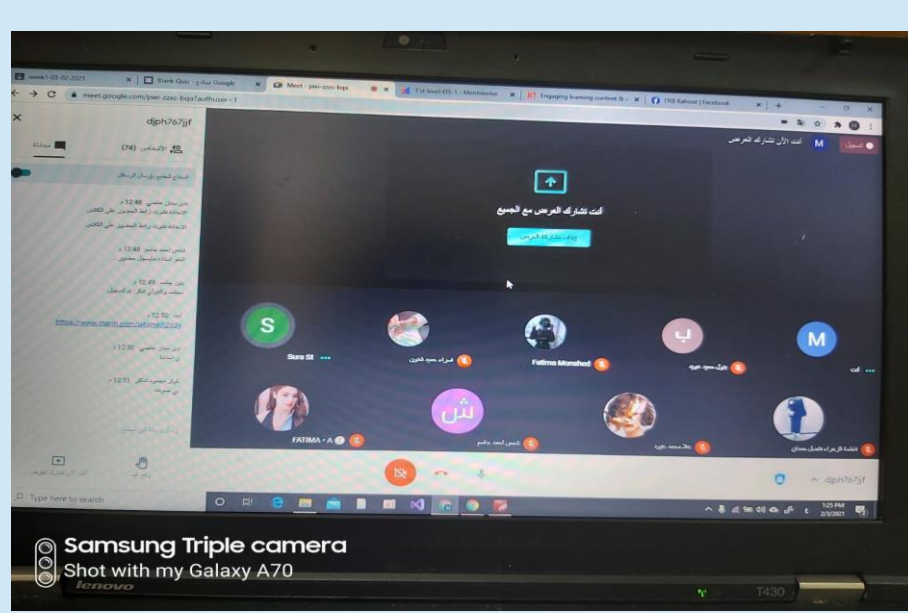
week1-02-02-2021 × Blank Quiz - نماذج Google × Meet - pwi-zzsc-bqa × 1st level-DS-1 - Mentimeter × Engaging learning content & × (10) Kahoot | Facebook × +

meet.google.com/pwi-zzsc-bqa?authuser=1

djph767jjf

محادثة (74) الأشخاص

السماح للجميع بإرسال الرسائل

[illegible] 12:48
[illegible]
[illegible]

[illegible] 12:48
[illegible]

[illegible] 12:49
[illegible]

12:50
https://www.menti.com/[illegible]

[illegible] 12:50

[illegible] 12:51

M أنت الآن تشارك العرض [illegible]

أنت تشارك العرض مع الجميع

إيقاف مشاركة العرض

S Sura St

فرح سعد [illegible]

Fatima Monshed

ب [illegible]

M أنت

FATIMA - A

ش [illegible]

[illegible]

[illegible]

djph767jjf

Type here to search

1:25 PM 2/2/2021

Samsung Triple camera
Shot with my Galaxy A70

lenovo

T430